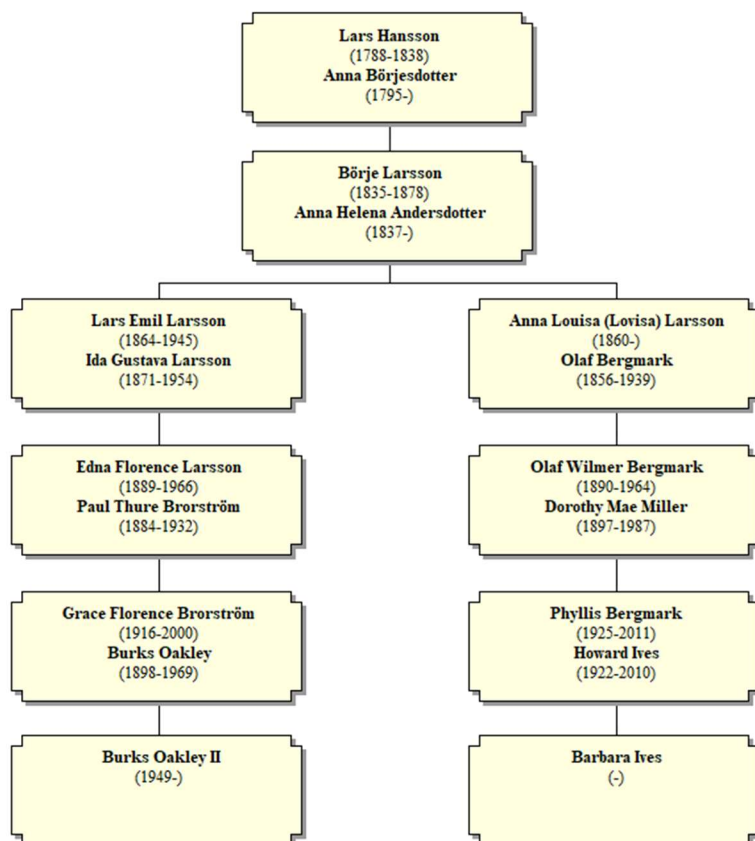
Lars Hansson
(1788-1838)
Anna Börjesdotter
(1795-)

Börje Larsson
(1835-1878)
Anna Helena Andersdotter
(1837-)

Lars Emil Larsson
(1864-1945)
Ida Gustava Larsson
(1871-1954)

Edna Florence Larsson
(1889-1966)
Paul Thure Brorström
(1884-1932)

Grace Florence Brorström
(1916-2000)
Burks Oakley
(1898-1969)

Burks Oakley II
(1949-)

Anna Louisa (Lovisa) Larsson
(1860-)
Olaf Bergmark
(1856-1939)

Olaf Wilmer Bergmark
(1890-1964)
Dorothy Mae Miller
(1897-1987)

Phyllis Bergmark
(1925-2011)
Howard Ives
(1922-2010)

Barbara Ives
(-)